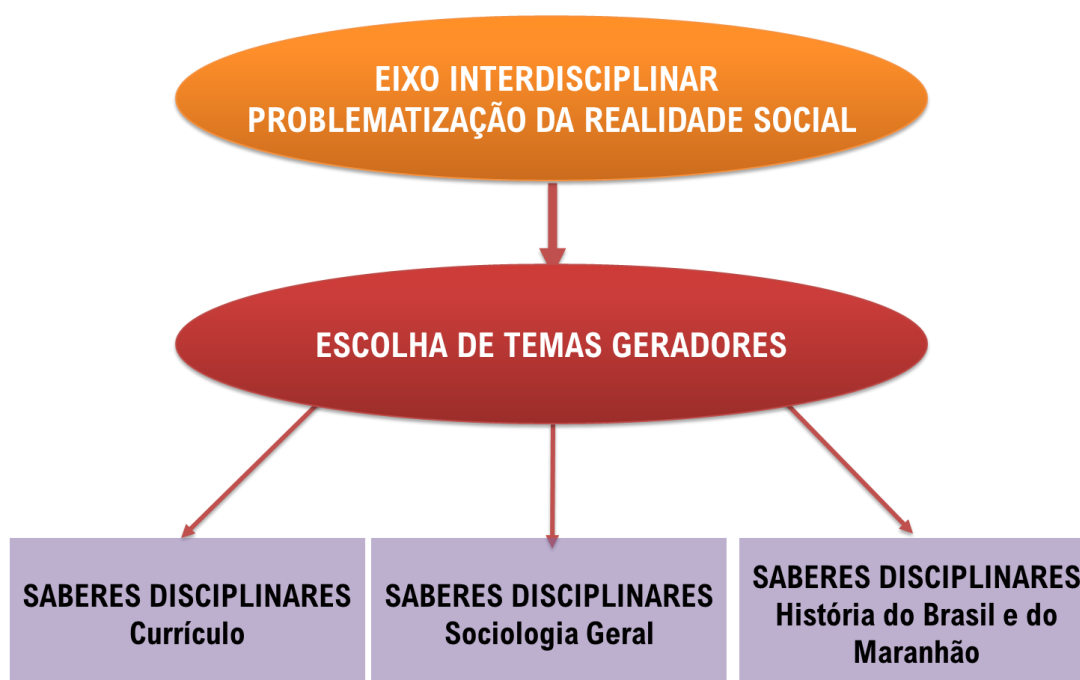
EIXO INTERDISCIPLINAR
PROBLEMATIZAÇÃO DA REALIDADE SOCIAL

ESCOLHA DE TEMAS GERADORES

SABERES DISCIPLINARES
Currículo

SABERES DISCIPLINARES
Sociologia Geral

SABERES DISCIPLINARES
História do Brasil e do Maranhão